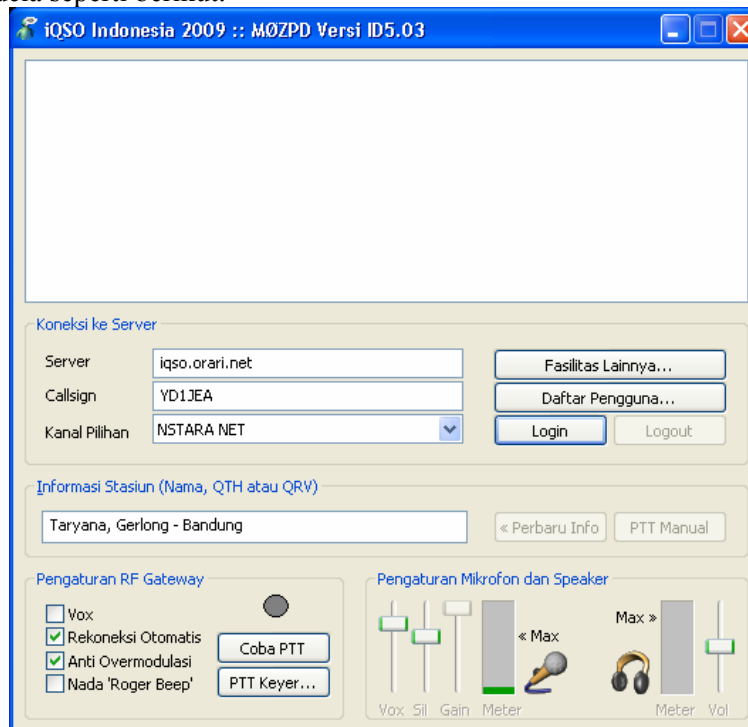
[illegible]

iQSO Indonesia 2009 :: MØZPD Versi ID5.03

Koneksi ke Server

Server iqso.orari.net

Callsign YD1JEA

Kanal Pilihan NSTARA NET

Fasilitas Lainnya...

Daftar Pengguna...

Login

Logout

Informasi Stasiun (Nama, QTH atau QRV)

Taryana, Gerlong - Bandung

« Perbaru Info

PTT Manual

Pengaturan RF Gateway

Vox

Rekoneksi Otomatis

Anti Overmodulasi

Nada 'Roger Beep'

Coba PTT

PTT Keyer...

Pengaturan Mikrofon dan Speaker

« Max

Max »

Vox Sil Gain Meter

Meter Vol